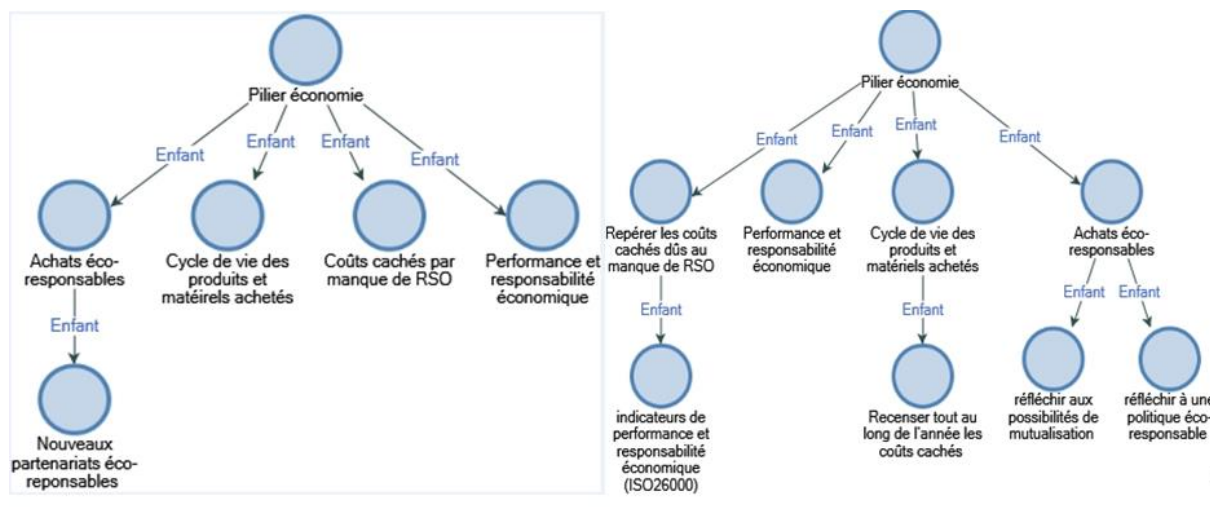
Pilier économie

Enfant
Enfant
Enfant
Enfant

Achats éco-responsables

Cycle de vie des produits et matéirels achetés

Coûts cachés par manque de RSO

Performance et responsabilité économique

Enfant

Nouveaux partenariats éco-reponsables

Pilier économie

Enfant
Enfant
Enfant
Enfant

Repérer les coûts cachés dûs au manque de RSO

Performance et responsabilité économique

Cycle de vie des produits et matériels achetés

Achats éco-responsables

Enfant

indicateurs de performance et responsabilité économique (ISO26000)

Enfant

Recenser tout au long de l'année les coûts cachés

Enfant
Enfant

réfléchir aux possibilités de mutualisation

réfléchir à une politique éco-responsable